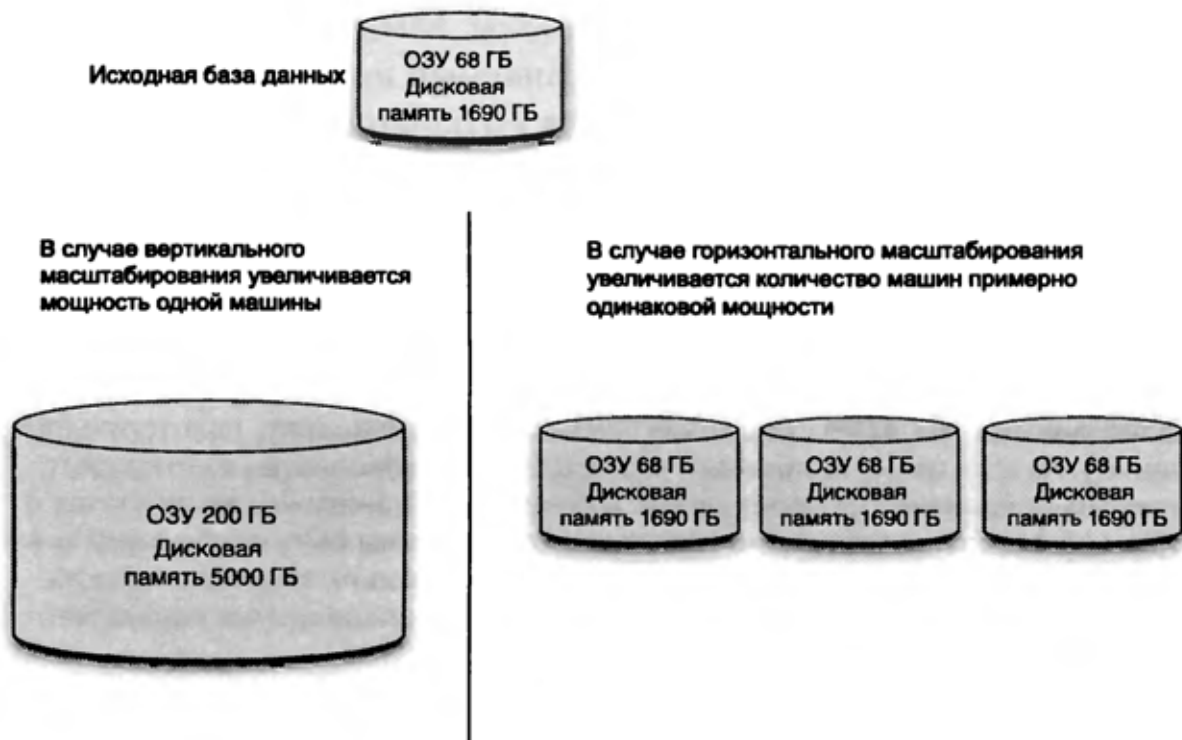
Исходная база данных

ОЗУ 68 ГБ
Дисковая память 1690 ГБ

В случае вертикального масштабирования увеличивается мощность одной машины

В случае горизонтального масштабирования увеличивается количество машин примерно одинаковой мощности

ОЗУ 200 ГБ
Дисковая память 5000 ГБ

ОЗУ 68 ГБ
Дисковая память 1690 ГБ

ОЗУ 68 ГБ
Дисковая память 1690 ГБ

ОЗУ 68 ГБ
Дисковая память 1690 ГБ